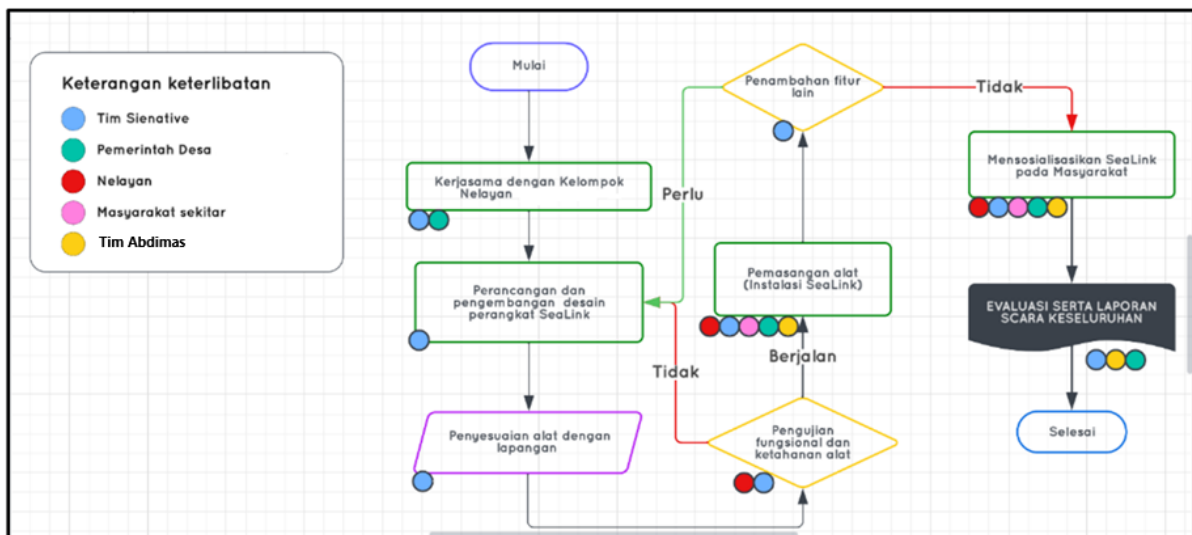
Keterangan keterlibatan

Tim Sienative

Pemerintah Desa

Nelayan

Masyarakat sekitar

Tim Abdimas

Mulai

Kerjasama dengan Kelompok Nelayan

Perancangan dan pengembangan desain perangkat SeaLink

Penyesuaian alat dengan lapangan

Pengujian fungsional dan ketahanan alat

Tidak

Berjalan

Pemasangan alat (Instalasi SeaLink)

Penambahan fitur lain

Perlu

Tidak

Mensosialisasikan SeaLink pada Masyarakat

EVALUASI SERTA LAPORAN SCARA KESELURUHAN

Selesai